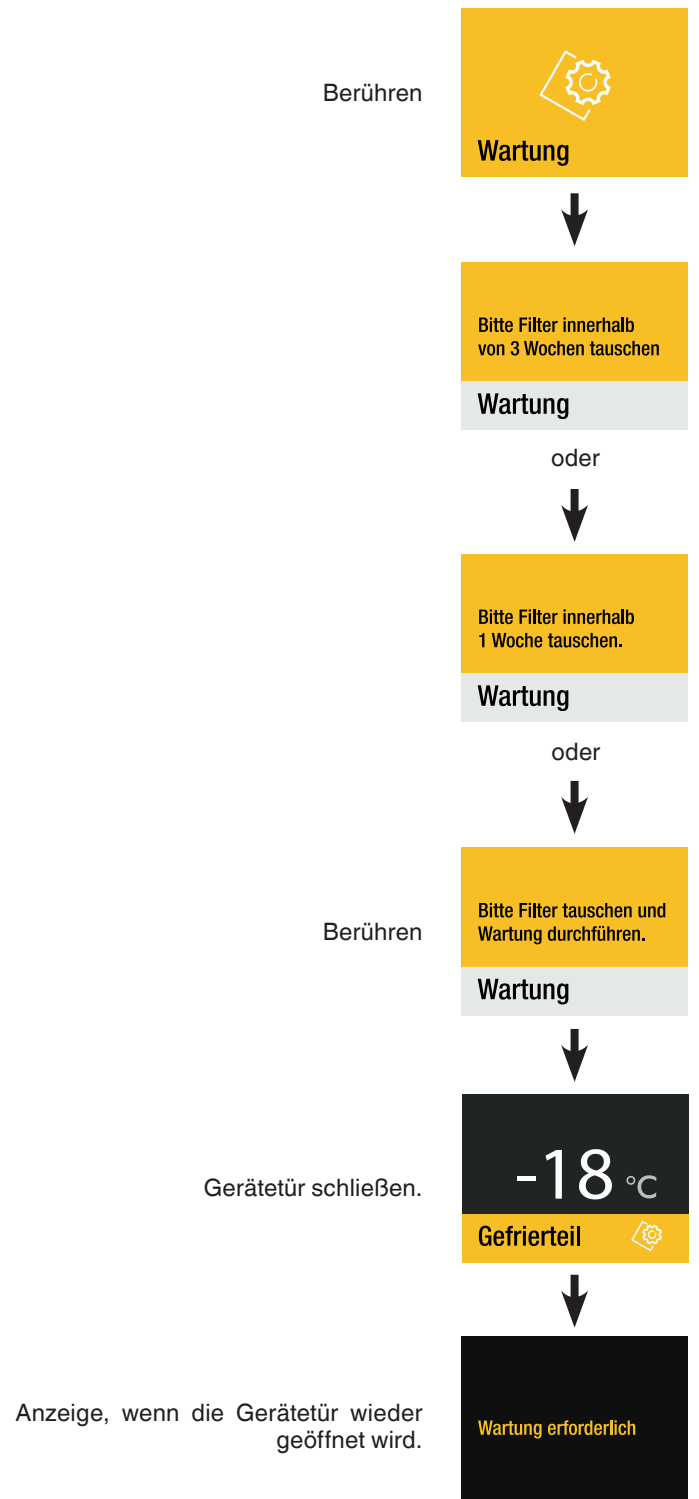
Berühren

Wartung

Bitte Filter innerhalb von 3 Wochen tauschen

Wartung

oder

Bitte Filter innerhalb 1 Woche tauschen.

Wartung

oder

Berühren

Bitte Filter tauschen und Wartung durchführen.

Wartung

Gerätetür schließen.

-18 °C

Gefrierteil

Anzeige, wenn die Gerätetür wieder geöffnet wird.

Wartung erforderlich